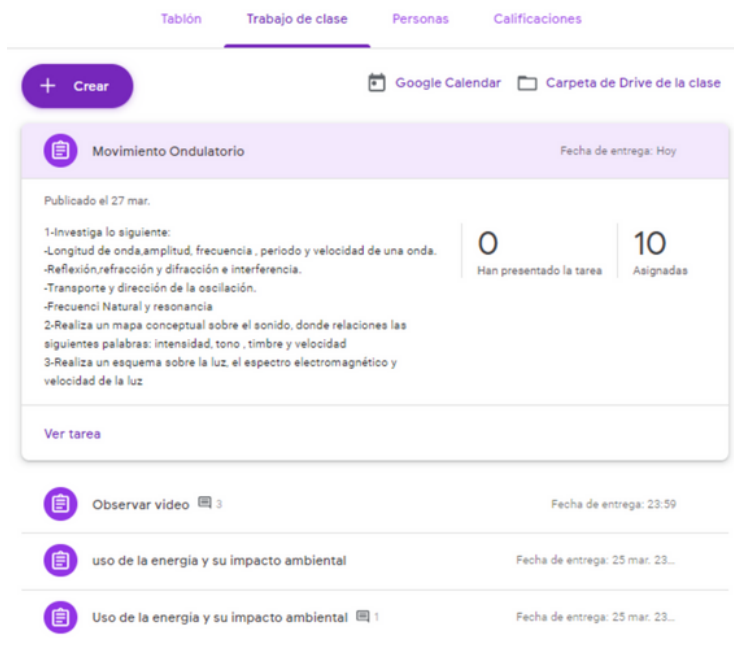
Tablón | Trabajo de clase | Personas | Calificaciones

+ Crear

Google Calendar | Carpeta de Drive de la clase

Movimiento Ondulatorio

Fecha de entrega: Hoy

Publicado el 27 mar.

1-Investiga lo siguiente:
-Longitud de onda,amplitud, frecuencia , periodo y velocidad de una onda.
-Reflexión,refracción y difracción e interferencia.
-Transporte y dirección de la oscilación.
-Frecuenci Natural y resonancia
2-Realiza un mapa conceptual sobre el sonido, donde relaciones las siguientes palabras: intensidad, tono , timbre y velocidad
3-Realiza un esquema sobre la luz, el espectro electromagnético y velocidad de la luz

0
Han presentado la tarea

10
Asignadas

Ver tarea

Observar video 3

Fecha de entrega: 23:59

uso de la energia y su impacto ambiental

Fecha de entrega: 25 mar. 23...

Uso de la energia y su impacto ambiental 1

Fecha de entrega: 25 mar. 23...